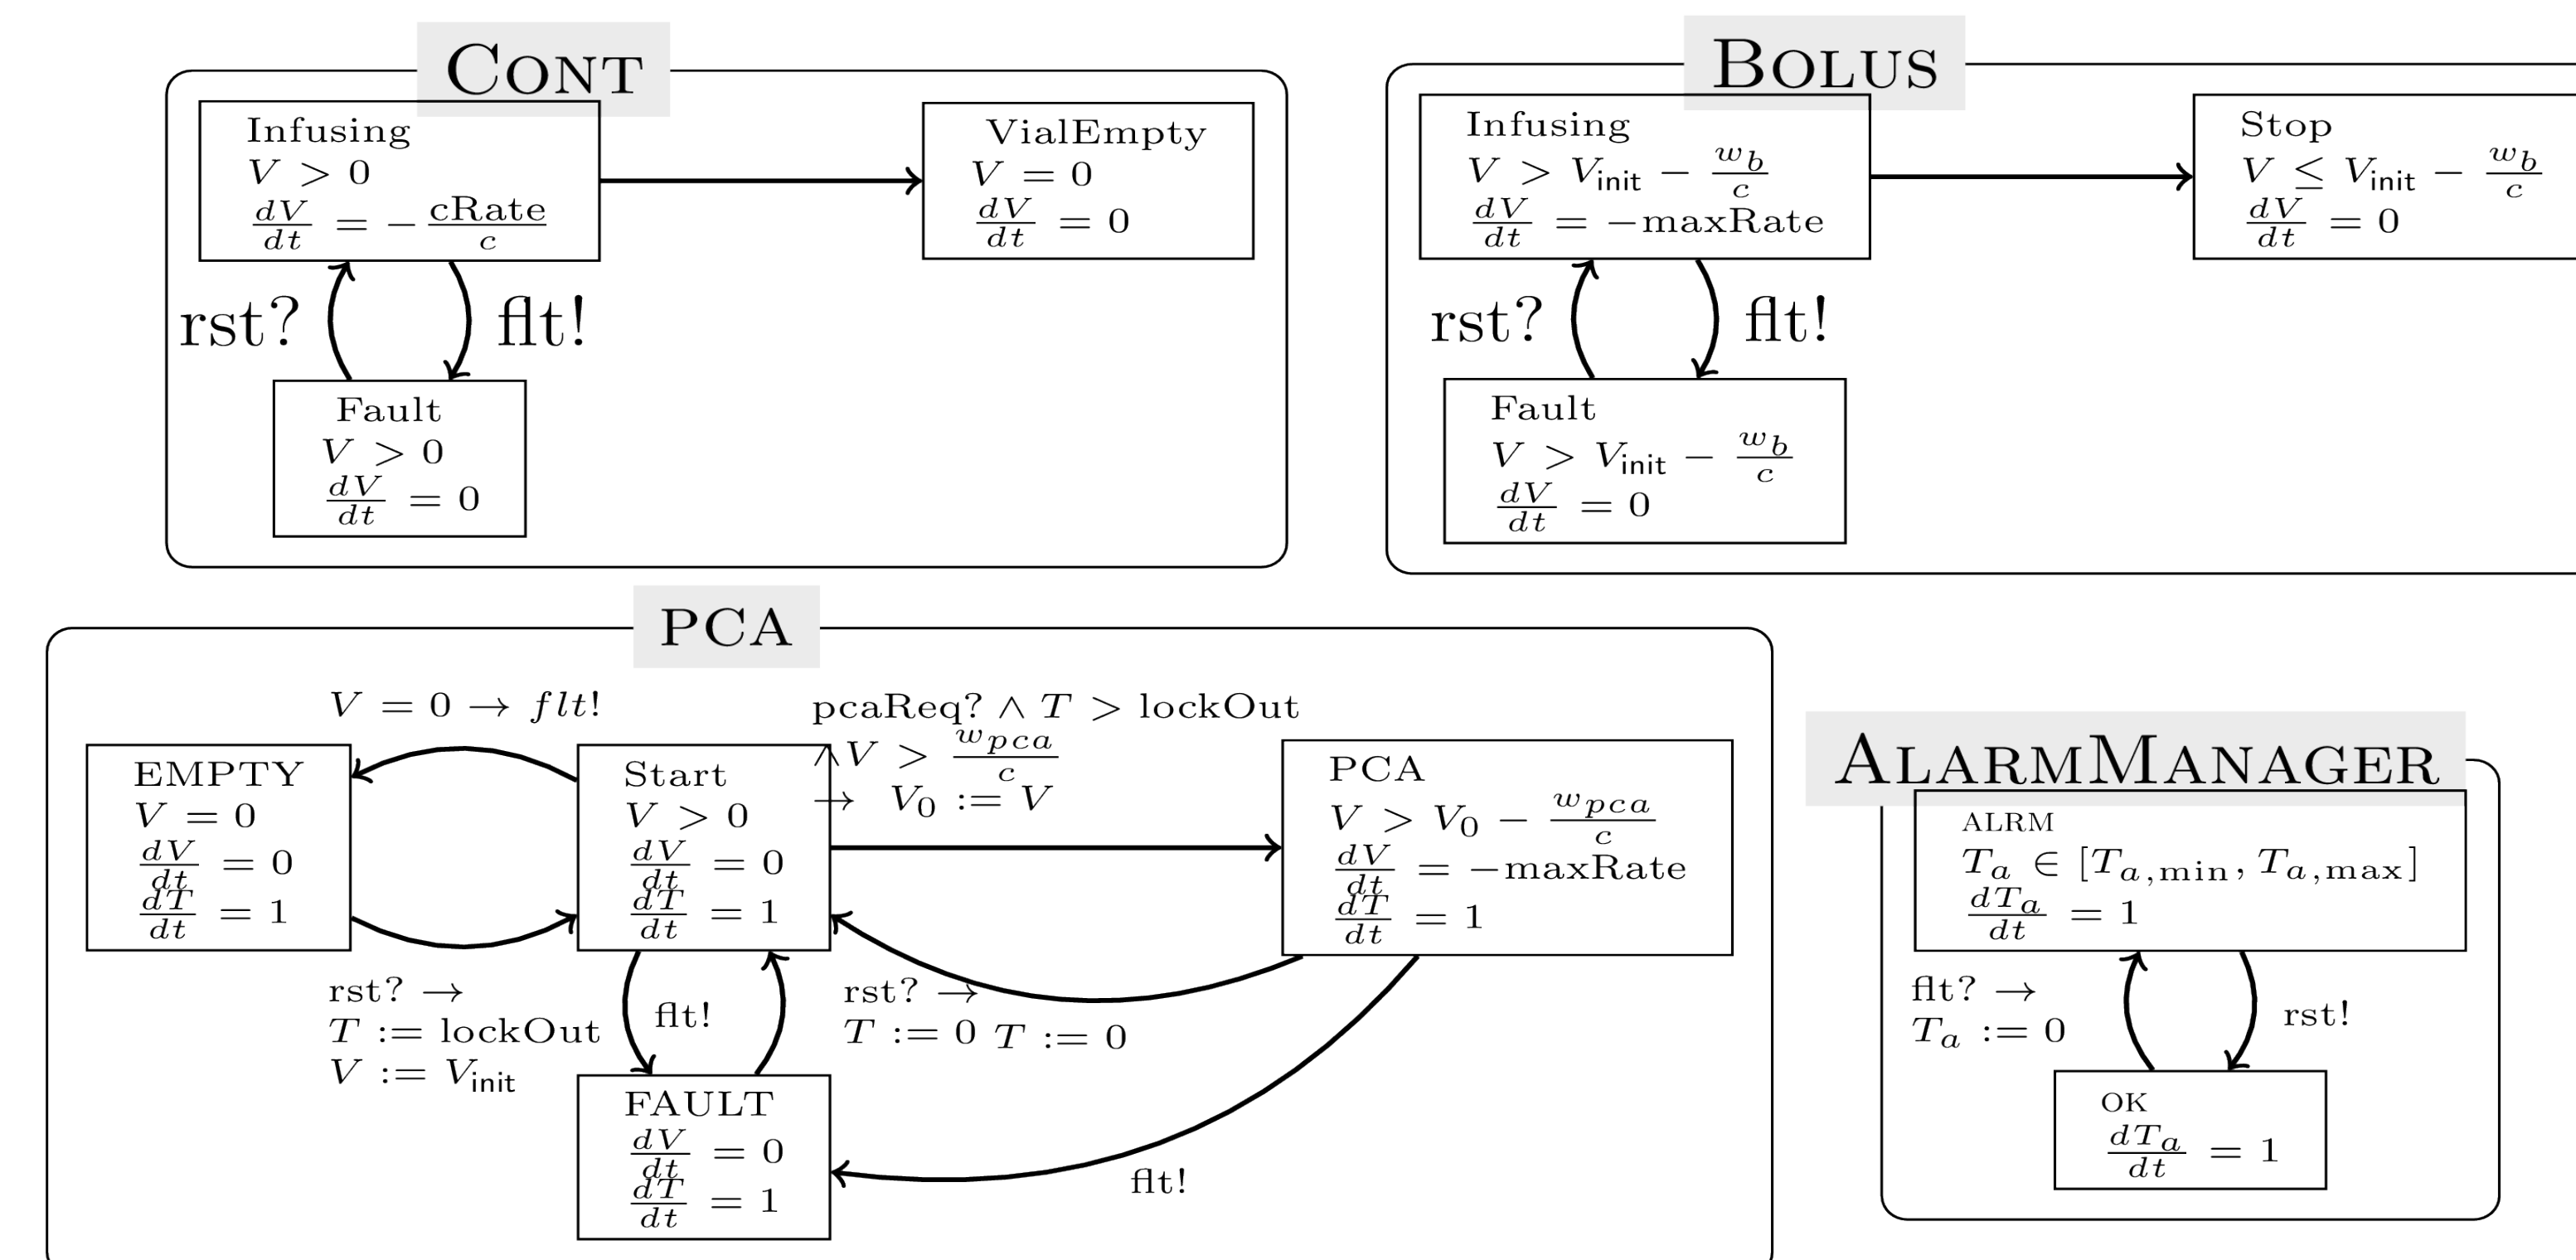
CONT

Infusing
$V > 0$
$\frac{dV}{dt} = -\frac{cRate}{c}$

VialEmpty
$V = 0$
$\frac{dV}{dt} = 0$

rst?

flt!

Fault
$V > 0$
$\frac{dV}{dt} = 0$

BOLUS

Infusing
$V > V_{init} - \frac{w_b}{c}$
$\frac{dV}{dt} = -maxRate$

Stop
$V \leq V_{init} - \frac{w_b}{c}$
$\frac{dV}{dt} = 0$

rst?

flt!

Fault
$V > V_{init} - \frac{w_b}{c}$
$\frac{dV}{dt} = 0$

PCA

$V = 0 \rightarrow flt!$

pcaReq? $\wedge\ T >$ lockOut
$\wedge V > \frac{w_{pca}}{c}$
$\rightarrow\ V_0 := V$

EMPTY
$V = 0$
$\frac{dV}{dt} = 0$
$\frac{dT}{dt} = 1$

Start
$V > 0$
$\frac{dV}{dt} = 0$
$\frac{dT}{dt} = 1$

PCA
$V > V_0 - \frac{w_{pca}}{c}$
$\frac{dV}{dt} = -maxRate$
$\frac{dT}{dt} = 1$

rst? $\rightarrow$
$T :=$ lockOut
$V := V_{init}$

flt!

rst? $\rightarrow$
$T := 0$ $T := 0$

FAULT
$\frac{dV}{dt} = 0$
$\frac{dT}{dt} = 1$

flt!

ALARMMANAGER

ALRM
$T_a \in [T_{a,min}, T_{a,max}]$
$\frac{dT_a}{dt} = 1$

flt? $\rightarrow$
$T_a := 0$

rst!

OK
$\frac{dT_a}{dt} = 1$